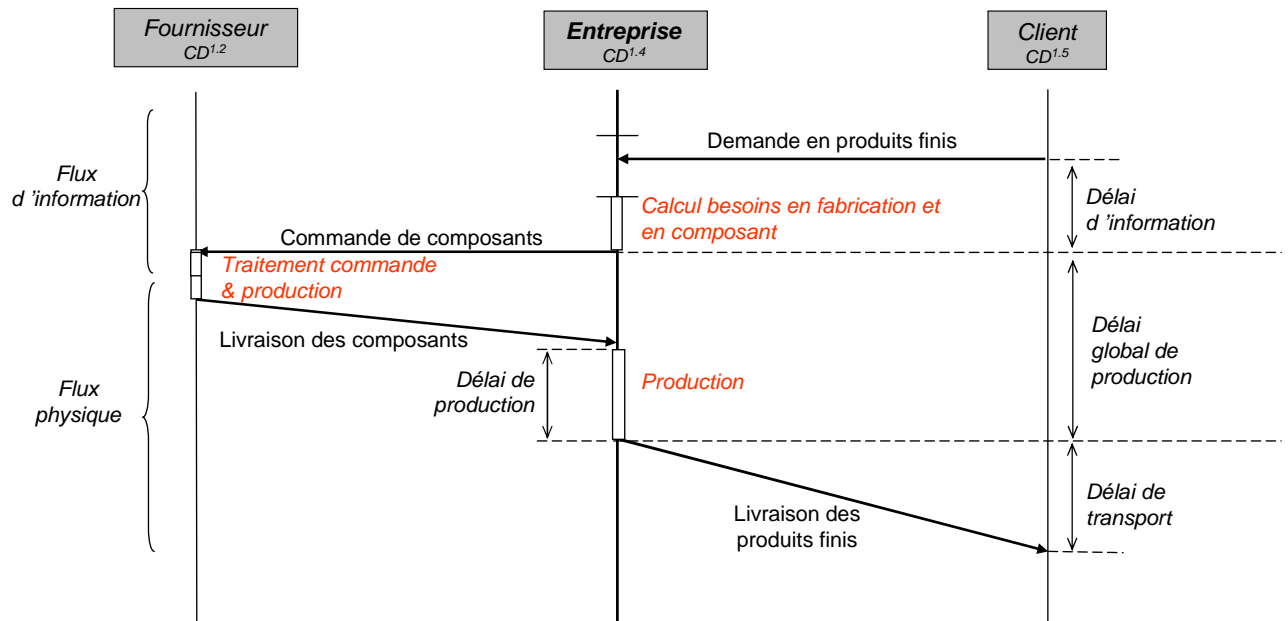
Fournisseur
$CD^{1.2}$

Entreprise
$CD^{1.4}$

Client
$CD^{1.5}$

Flux d 'information

Demande en produits finis

Délai d 'information

Calcul besoins en fabrication et en composant

Commande de composants

Traitement commande & production

Flux physique

Livraison des composants

Délai global de production

Délai de production

Production

Délai de transport

Livraison des produits finis